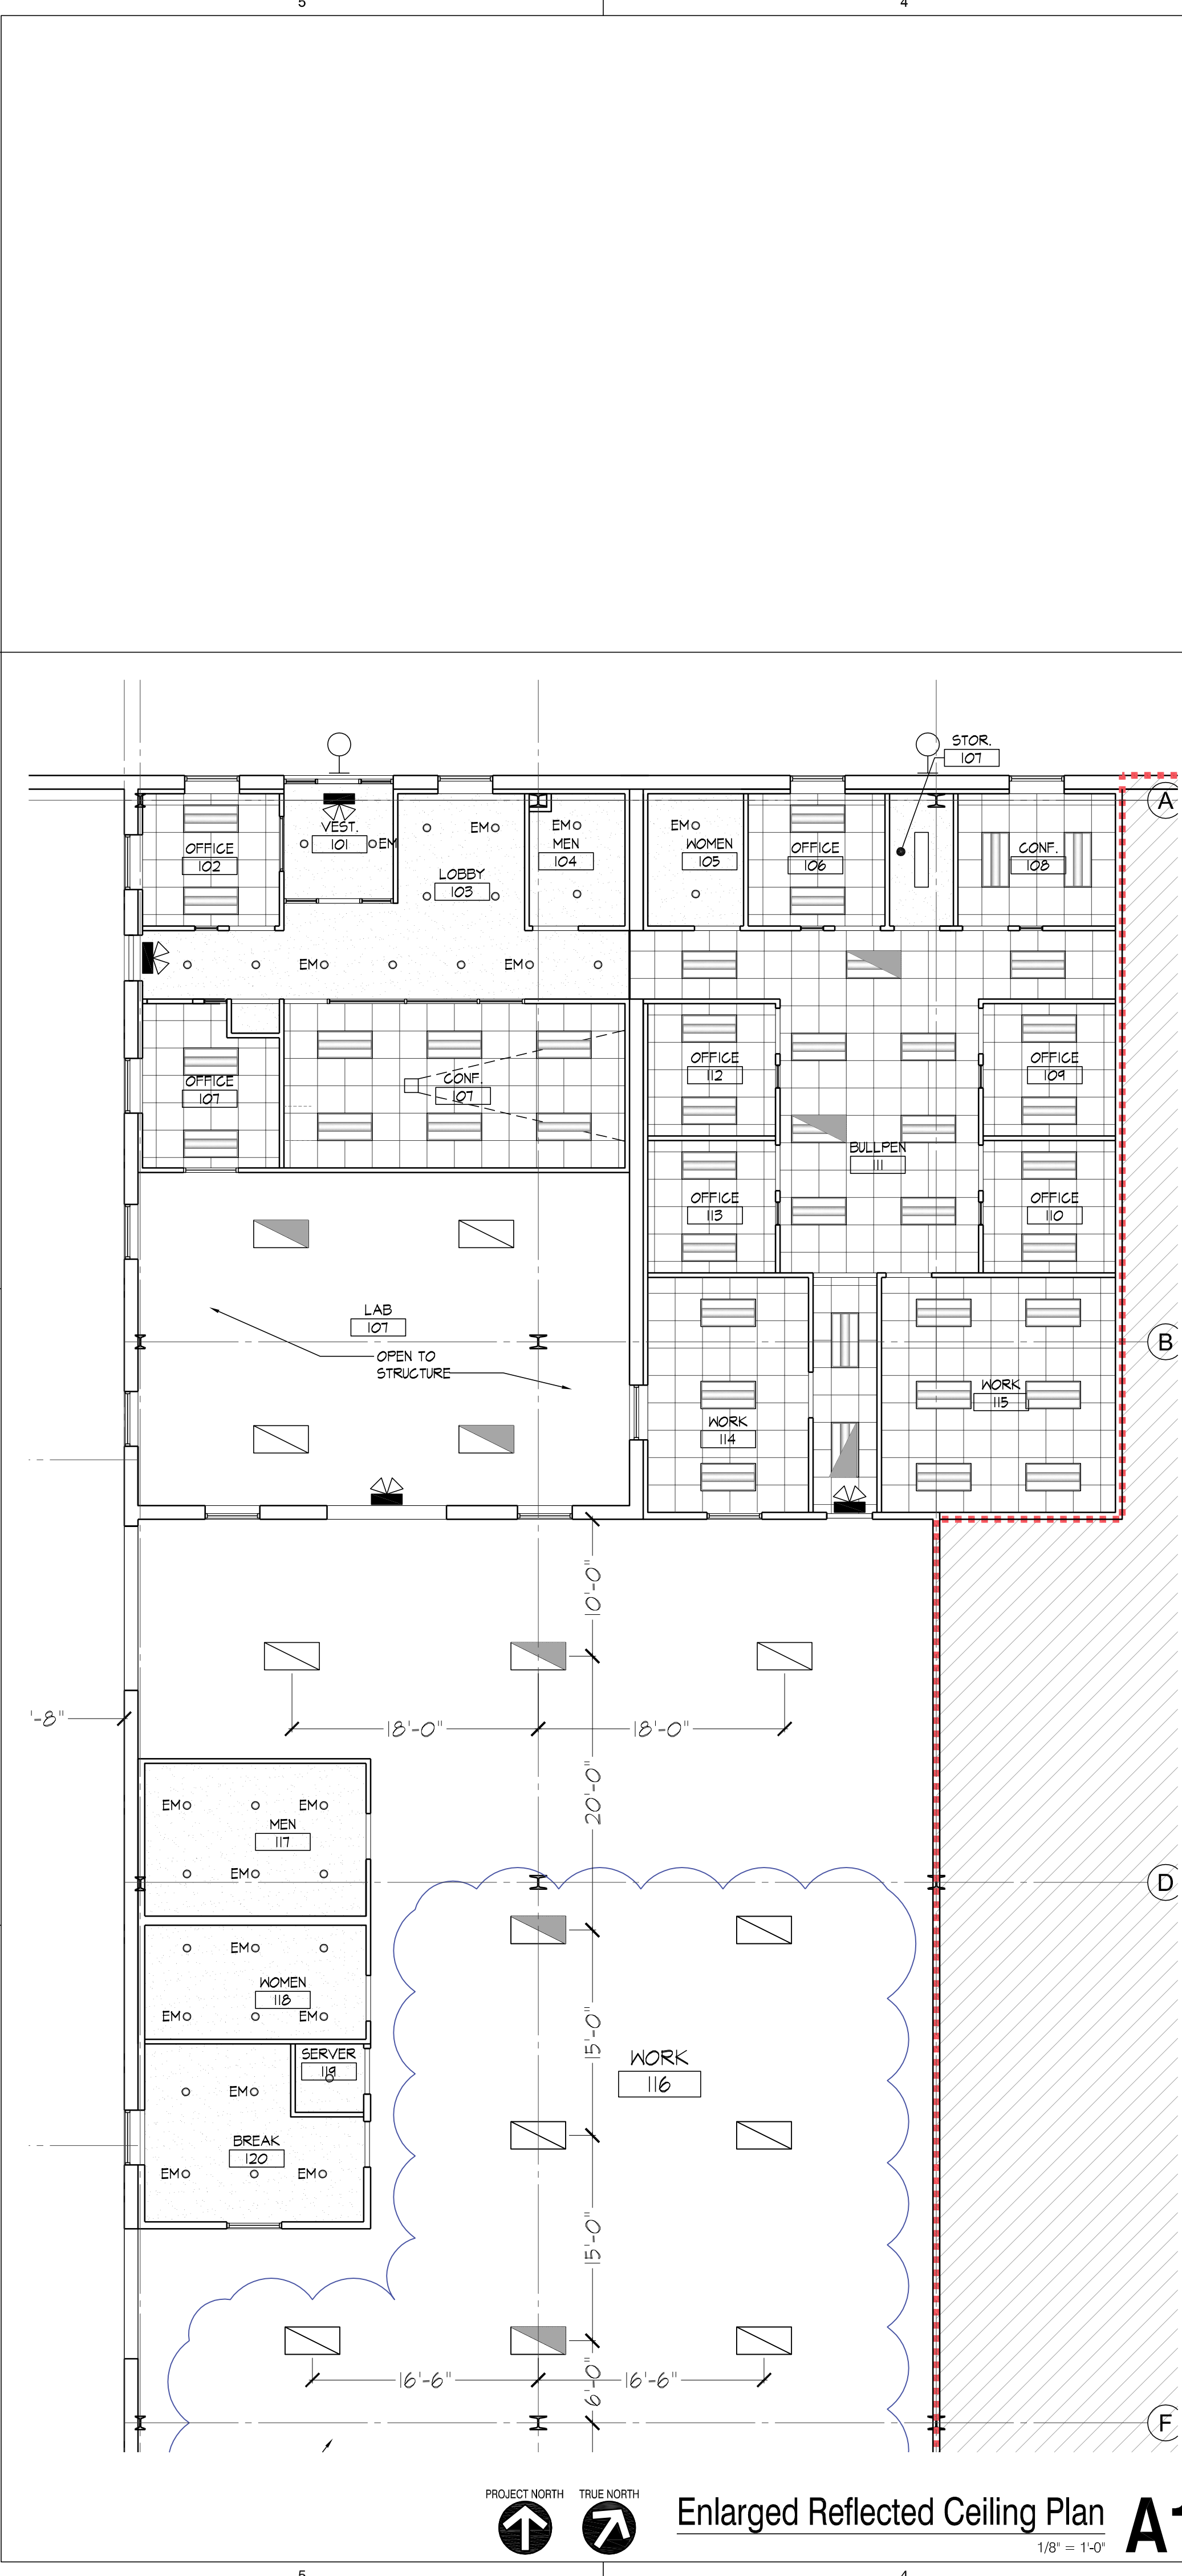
5
4

STOR.
107
A
OFFICE
102
VEST.
101
EM
EM
LOBBY
103
EM
MEN
104
EM
WOMEN
105
OFFICE
106
CONF.
108
EM
EM
OFFICE
107
CONF.
107
OFFICE
112
OFFICE
109
BULLPEN
111
OFFICE
113
OFFICE
110
LAB
107
OPEN TO STRUCTURE
B
WORK
115
WORK
114
10'-0"
'-8"
18'-0"
18'-0"
20'-0"
EM
EM
MEN
117
EM
D
EM
WOMEN
118
EM
EM
SERVER
119
WORK
116
15'-0"
EM
BREAK
120
EM
EM
15'-0"
16'-6"
6'-0"
16'-6"
F
PROJECT NORTH
TRUE NORTH
Enlarged Reflected Ceiling Plan
1/8" = 1'-0"
A
5
4